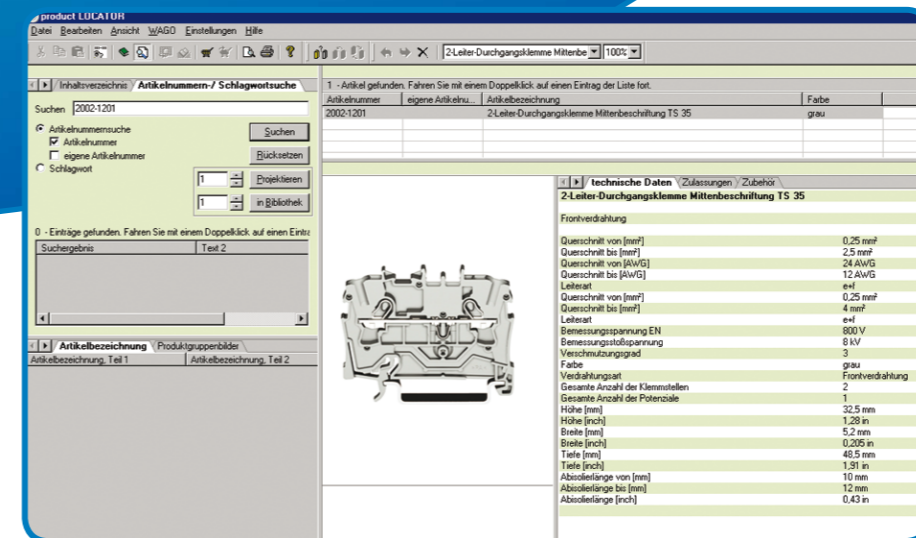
product LOCATOR

Datei Bearbeiten Ansicht WAGO Einstellungen Hilfe

2-Leiter-Durchgangsklemme Mittenbe 100%

Inhaltsverzeichnis Artikelnummern-/ Schlagwortsuche

Suchen 2002-1201

Artikelnummernsuche
Artikelnummer
eigene Artikelnummer
Schlagwort

Suchen
Rücksetzen
1 Projektieren
1 in Bibliothek

0 - Einträge gefunden. Fahren Sie mit einem Doppelklick auf einen Eintra

| Suchergebnis | Text 2 |
|---|---|

Artikelbezeichnung Produktgruppenbilder

| Artikelbezeichnung, Teil 1 | Artikelbezeichnung, Teil 2 |
|---|---|

1 - Artikel gefunden. Fahren Sie mit einem Doppelklick auf einen Eintrag der Liste fort.

| Artikelnummer | eigene Artikelnu... | Artikelbezeichnung | Farbe |
|---|---|---|---|
| 2002-1201 | | 2-Leiter-Durchgangsklemme Mittenbeschriftung TS 35 | grau |

technische Daten Zulassungen Zubehör

2-Leiter-Durchgangsklemme Mittenbeschriftung TS 35

Frontverdrahtung

| | |
|---|---|
| Querschnitt von [mm²] | 0,25 mm² |
| Querschnitt bis [mm²] | 2,5 mm² |
| Querschnitt von [AWG] | 24 AWG |
| Querschnitt bis [AWG] | 12 AWG |
| Leiterart | e+f |
| Querschnitt von [mm²] | 0,25 mm² |
| Querschnitt bis [mm²] | 4 mm² |
| Leiterart | e+f |
| Bemessungsspannung EN | 800 V |
| Bemessungsstoßspannung | 8 kV |
| Verschmutzungsgrad | 3 |
| Farbe | grau |
| Verdrahtungsart | Frontverdrahtung |
| Gesamte Anzahl der Klemmstellen | 2 |
| Gesamte Anzahl der Potenziale | 1 |
| Höhe [mm] | 32,5 mm |
| Höhe [inch] | 1,28 in |
| Breite [mm] | 5,2 mm |
| Breite [inch] | 0,205 in |
| Tiefe [mm] | 48,5 mm |
| Tiefe [inch] | 1,91 in |
| Abisolierlänge von [mm] | 10 mm |
| Abisolierlänge bis [mm] | 12 mm |
| Abisolierlänge [inch] | 0,43 in |